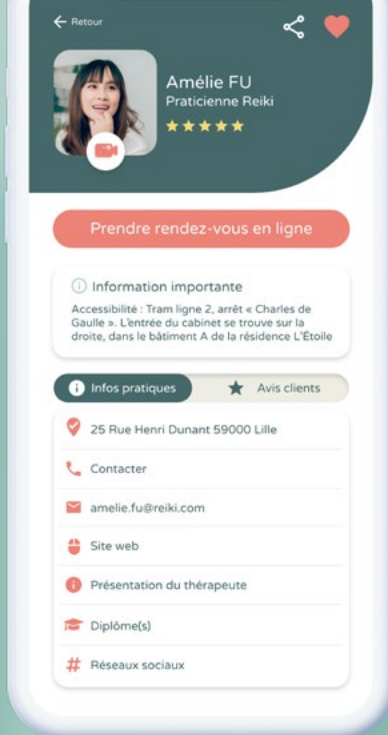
Retour

Amélie FU
Praticienne Reiki

Prendre rendez-vous en ligne

Information importante
Accessibilité : Tram ligne 2, arrêt « Charles de Gaulle ». L'entrée du cabinet se trouve sur la droite, dans le bâtiment A de la résidence L'Étoile

Infos pratiques
Avis clients

25 Rue Henri Dunant 59000 Lille
Contacter
amelie.fu@reiki.com
Site web
Présentation du thérapeute
Diplôme(s)
Réseaux sociaux